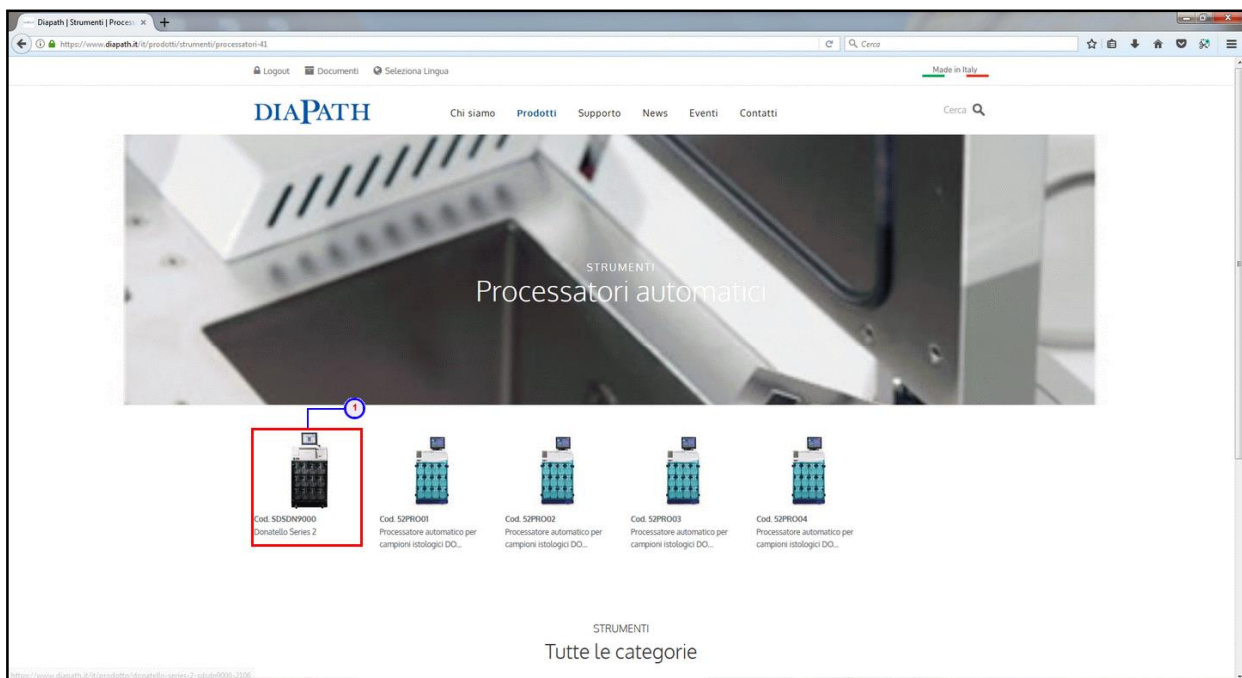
Diapath | Strumenti | Proces ×

https://www.diapath.it/it/prodotti/strumenti/processatori-41

Cerca

Logout Documenti Seleziona Lingua

Made in Italy

DIAPATH

Chi siamo Prodotti Supporto News Eventi Contatti

Cerca

STRUMENTI

Processatori automatici

1

Cod. SDSDN9000
Donatello Series 2

Cod. 52PRO01
Processatore automatico per campioni istologici DO...

Cod. 52PRO02
Processatore automatico per campioni istologici DO...

Cod. 52PRO03
Processatore automatico per campioni istologici DO...

Cod. 52PRO04
Processatore automatico per campioni istologici DO...

STRUMENTI

Tutte le categorie

https://www.diapath.it/it/prodotto/donatello-series-2-sdsdn9000-2106